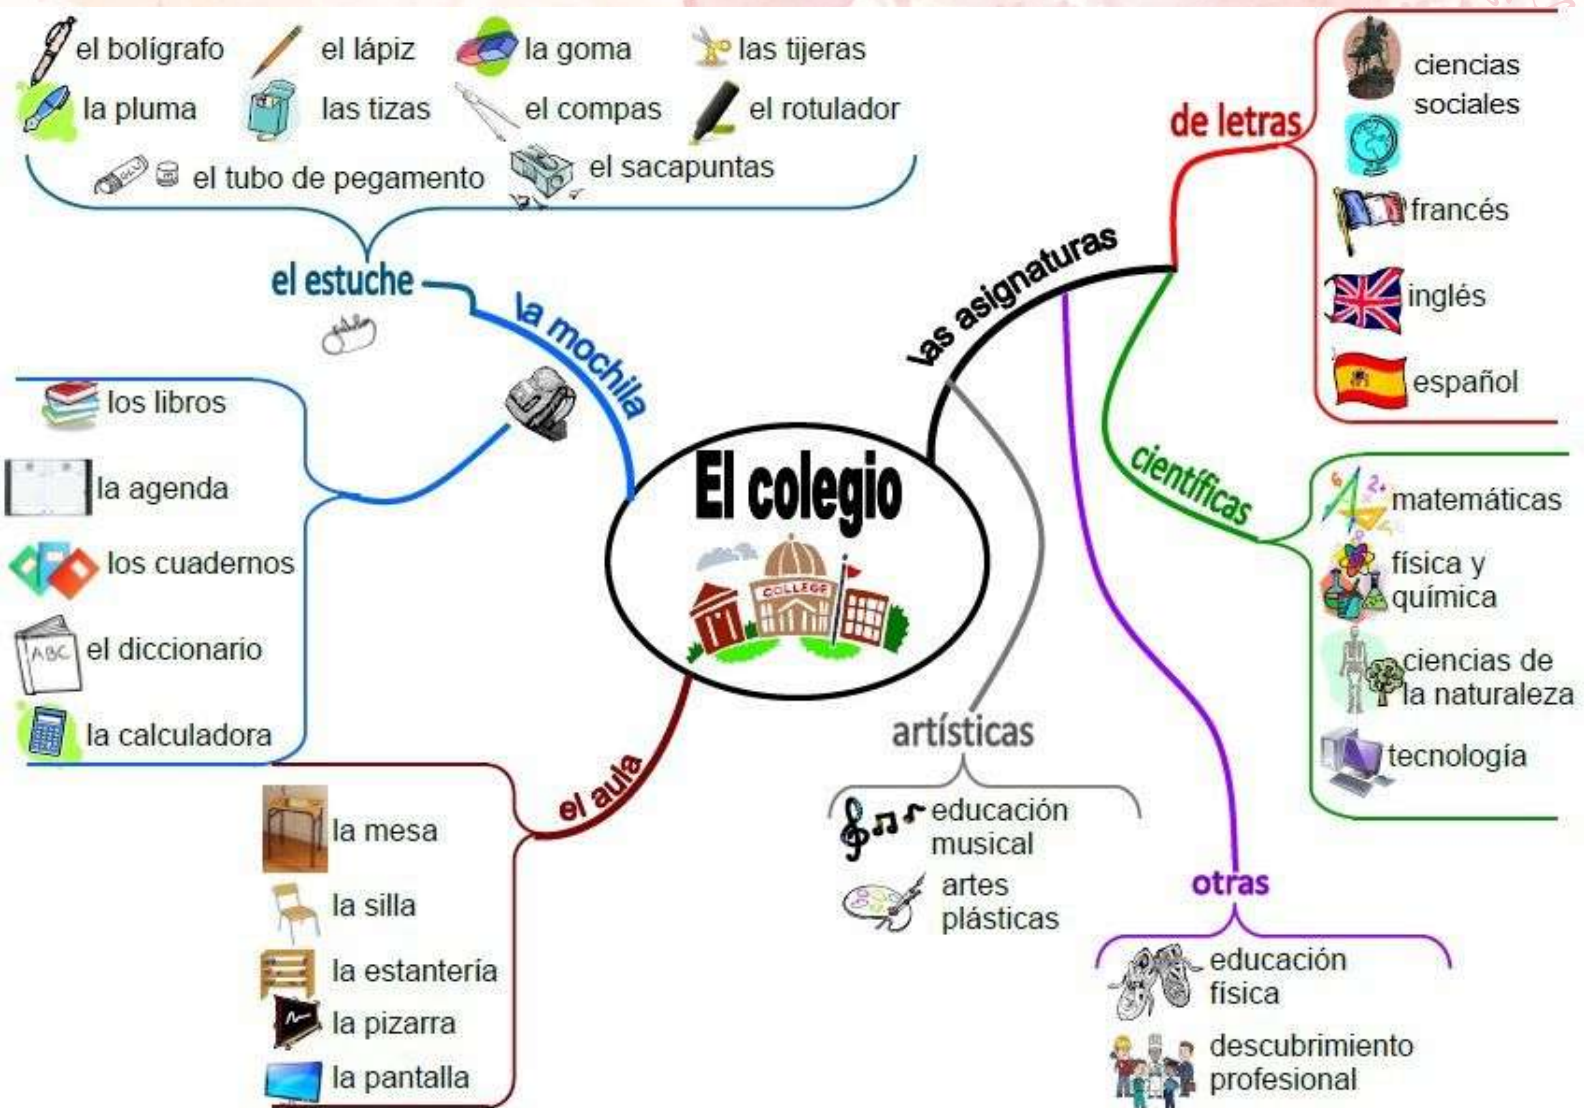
el bolígrafo
el lápiz
la goma
las tijeras
la pluma
las tizas
el compas
el rotulador
el tubo de pegamento
el sacapuntas

el estuche

la mochila

los libros
la agenda
los cuadernos
el diccionario
la calculadora

El colegio

COLLEGE

el aula

la mesa
la silla
la estantería
la pizarra
la pantalla

las asignaturas

de letras

ciencias sociales
francés
inglés
español

científicas

matemáticas
física y química
ciencias de la naturaleza
tecnología

artísticas

educación musical
artes plásticas

otras

educación física
descubrimiento profesional